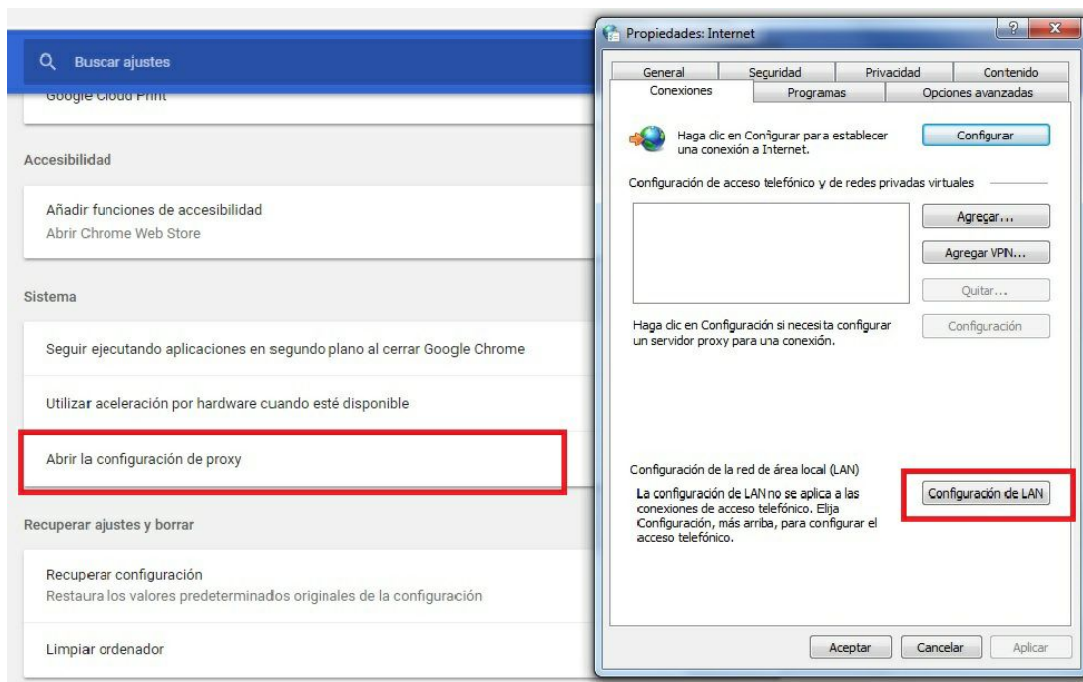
Buscar ajustes

Google Cloud Print

Accesibilidad

Añadir funciones de accesibilidad
Abrir Chrome Web Store

Sistema

Seguir ejecutando aplicaciones en segundo plano al cerrar Google Chrome

Utilizar aceleración por hardware cuando esté disponible

Abrir la configuración de proxy

Recuperar ajustes y borrar

Recuperar configuración
Restaura los valores predeterminados originales de la configuración

Limpiar ordenador

Propiedades: Internet

?
x

General
Seguridad
Privacidad
Contenido
Conexiones
Programas
Opciones avanzadas

Haga clic en Configurar para establecer una conexión a Internet.

Configurar

Configuración de acceso telefónico y de redes privadas virtuales

Agregar...
Agregar VPN...
Quitar...

Haga clic en Configuración si necesita configurar un servidor proxy para una conexión.

Configuración

Configuración de la red de área local (LAN)

La configuración de LAN no se aplica a las conexiones de acceso telefónico. Elija Configuración, más arriba, para configurar el acceso telefónico.

Configuración de LAN

Aceptar
Cancelar
Aplicar